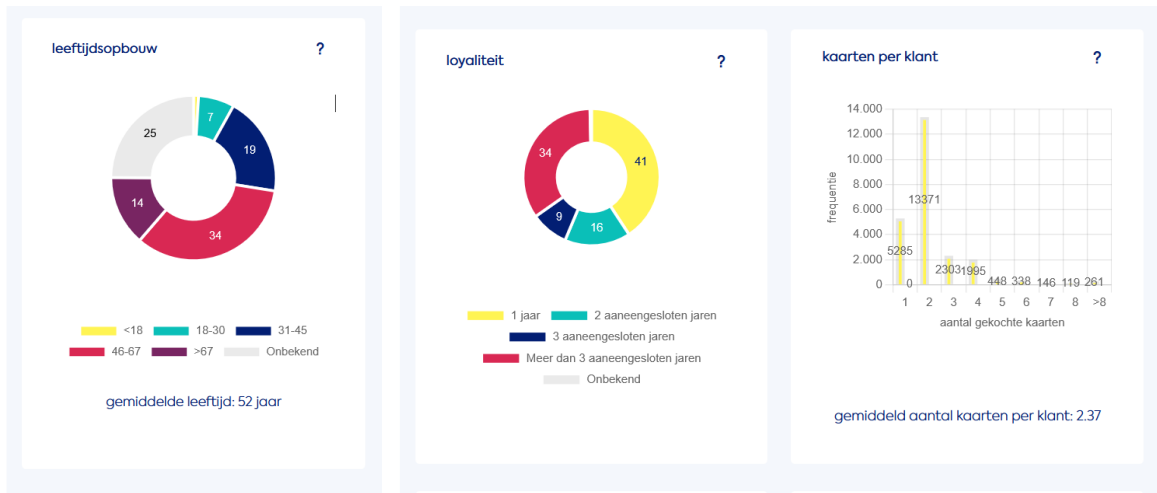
leeftijdsopbouw

?

25
7
19
14
34

<18
18-30
31-45
46-67
>67
Onbekend

gemiddelde leeftijd: 52 jaar

loyaliteit

?

34
41
9
16

1 jaar
2 aaneengesloten jaren
3 aaneengesloten jaren
Meer dan 3 aaneengesloten jaren
Onbekend

kaarten per klant

?

14.000
12.000
10.000
8.000
6.000
4.000
2.000
0

frequentie

5285
0
13371
2303
1995
448
338
146
119
261

1
2
3
4
5
6
7
8
>8

aantal gekochte kaarten

gemiddeld aantal kaarten per klant: 2.37